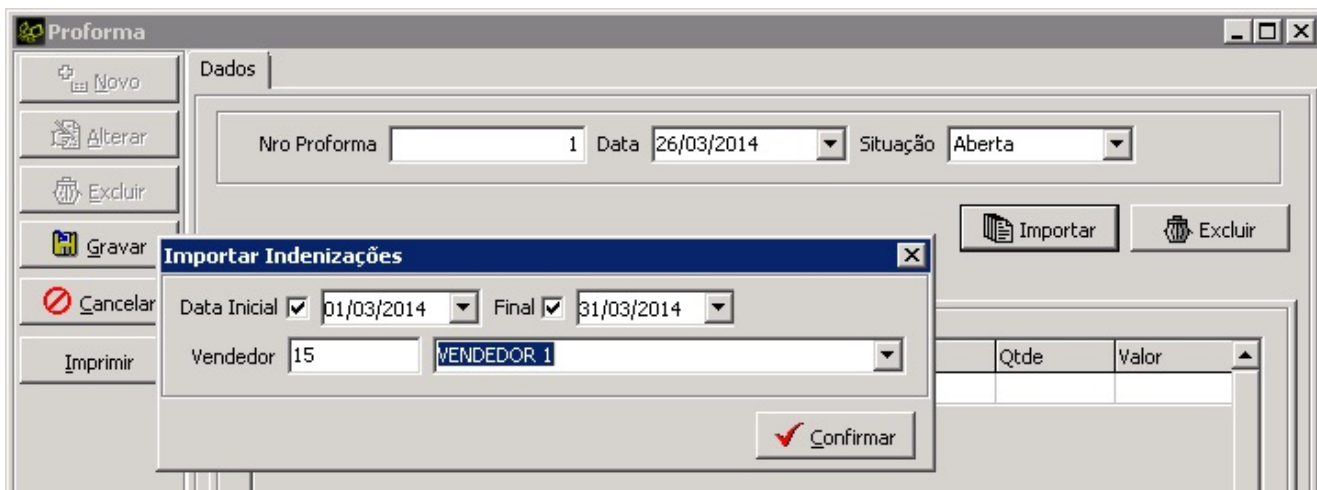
Proforma

Novo
Alterar
Excluir
Gravar
Cancelar
Imprimir

Dados

Nro Proforma 1 Data 26/03/2014 Situação Aberta

Importar
Excluir

Importar Indenizações

Data Inicial 01/03/2014 Final 31/03/2014

Vendedor 15 VENDEDOR 1

Confirmar

| Qtde | Valor |
|---|---|
| | |